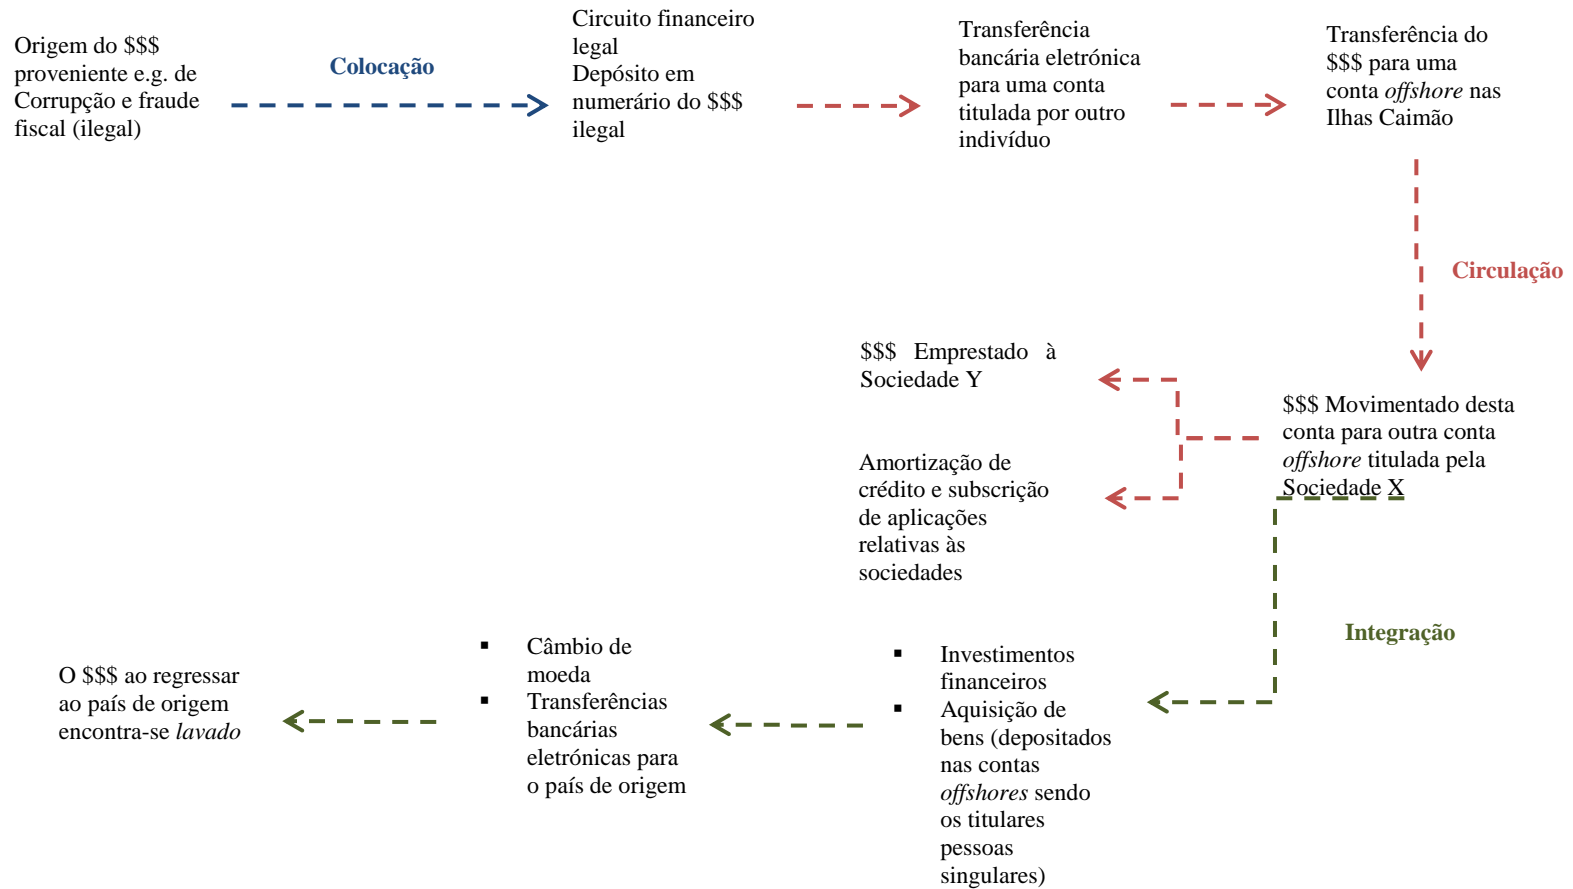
Origem do $$$ proveniente e.g. de Corrupção e fraude fiscal (ilegal)

Colocação

Circuito financeiro legal
Depósito em numerário do $$$ ilegal

Transferência bancária eletrónica para uma conta titulada por outro indivíduo

Transferência do $$$ para uma conta *offshore* nas Ilhas Caimão

Circulação

$$$ Emprestado à Sociedade Y

$$$ Movimentado desta conta para outra conta *offshore* titulada pela Sociedade X

Amortização de crédito e subscrição de aplicações relativas às sociedades

Integração

O $$$ ao regressar ao país de origem encontra-se *lavado*

- Câmbio de moeda
- Transferências bancárias eletrónicas para o país de origem

- Investimentos financeiros
- Aquisição de bens (depositados nas contas *offshores* sendo os titulares pessoas singulares)